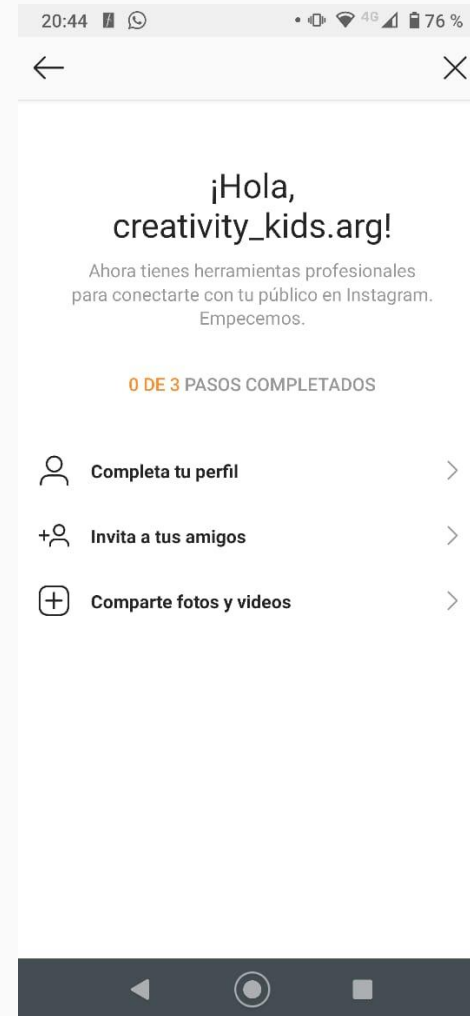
20:44 4G 76 %

¡Hola, creativity_kids.arg!

Ahora tienes herramientas profesionales para conectarte con tu público en Instagram. Empecemos.

0 DE 3 PASOS COMPLETADOS

Completa tu perfil

Invita a tus amigos

Comparte fotos y videos